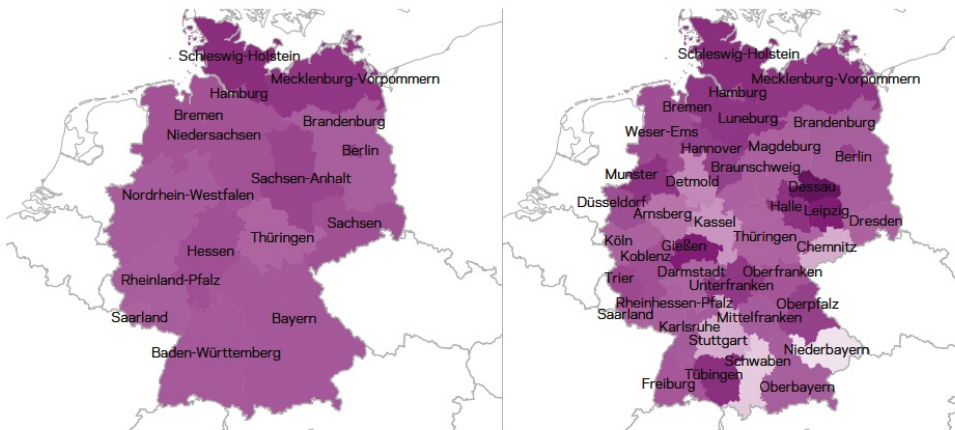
Schleswig-Holstein
Mecklenburg-Vorpommern
Hamburg
Bremen
Niedersachsen
Brandenburg
Berlin
Sachsen-Anhalt
Nordrhein-Westfalen
Sachsen
Hessen
Thüringen
Rheinland-Pfalz
Saarland
Bayern
Baden-Württemberg

Schleswig-Holstein
Mecklenburg-Vorpommern
Hamburg
Bremen
Luneburg
Brandenburg
Weser-Ems
Hannover
Magdeburg
Braunschweig
Berlin
Munster
Detmold
Dessau
Düsseldorf
Halle
Leipzig
Arnsberg
Kassel
Dresden
Köln
Gießen
Thüringen
Chemnitz
Koblenz
Darmstadt
Oberfranken
Trier
Unterfranken
Rheinhessen-Pfalz
Oberpfalz
Saarland
Mittelfranken
Karlsruhe
Stuttgart
Niederbayern
Schwaben
Tübingen
Freiburg
Oberbayern